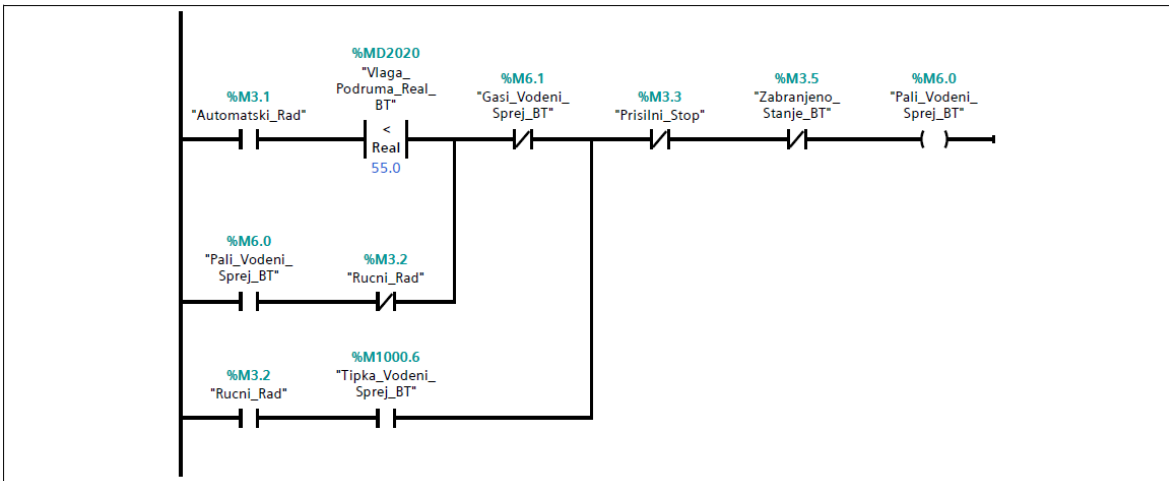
%MD2020
"Vlaga_
Podruma_Real_
BT"

%M3.1
"Automatski_Rad"

<
Real
55.0

%M6.1
"Gasi_Vodeni_
Sprej_BT"

%M3.3
"Prisilni_Stop"

%M3.5
"Zabranjeno_
Stanje_BT"

%M6.0
"Pali_Vodeni_
Sprej_BT"

%M6.0
"Pali_Vodeni_
Sprej_BT"

%M3.2
"Rucni_Rad"

%M3.2
"Rucni_Rad"

%M1000.6
"Tipka_Vodeni_
Sprej_BT"